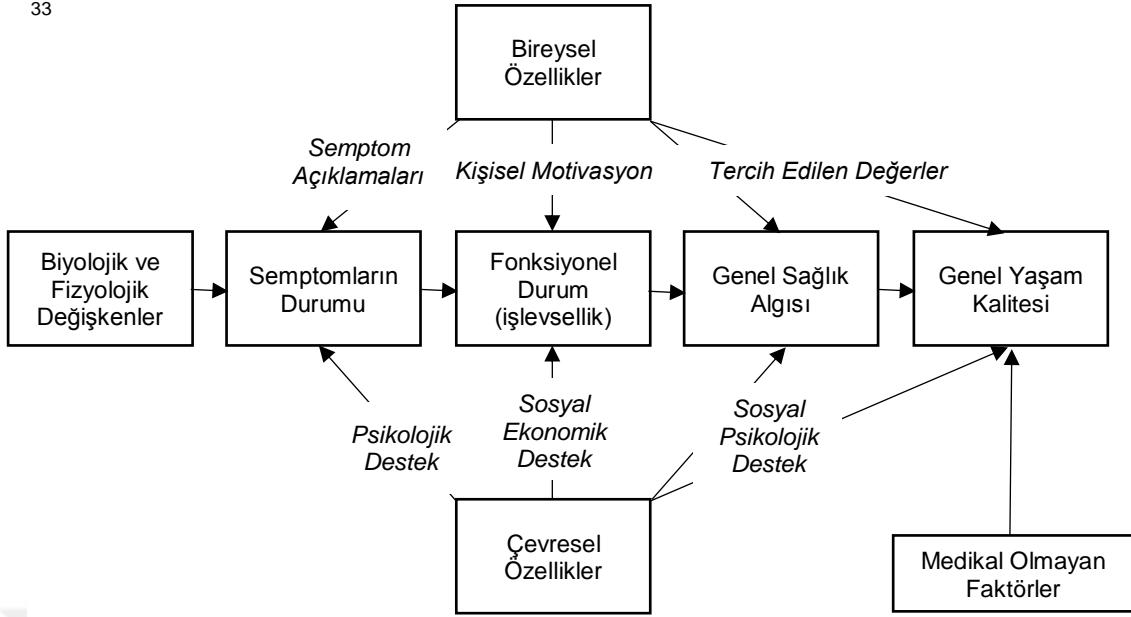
33

Bireysel Özellikler

Semptom Açıklamaları

Kişisel Motivasyon

Tercih Edilen Değerler

Biyolojik ve Fizyolojik Değişkenler

Semptomların Durumu

Fonksiyonel Durum (işlevsellik)

Genel Sağlık Algısı

Genel Yaşam Kalitesi

Psikolojik Destek

Sosyal Ekonomik Destek

Sosyal Psikolojik Destek

Çevresel Özellikler

Medikal Olmayan Faktörler